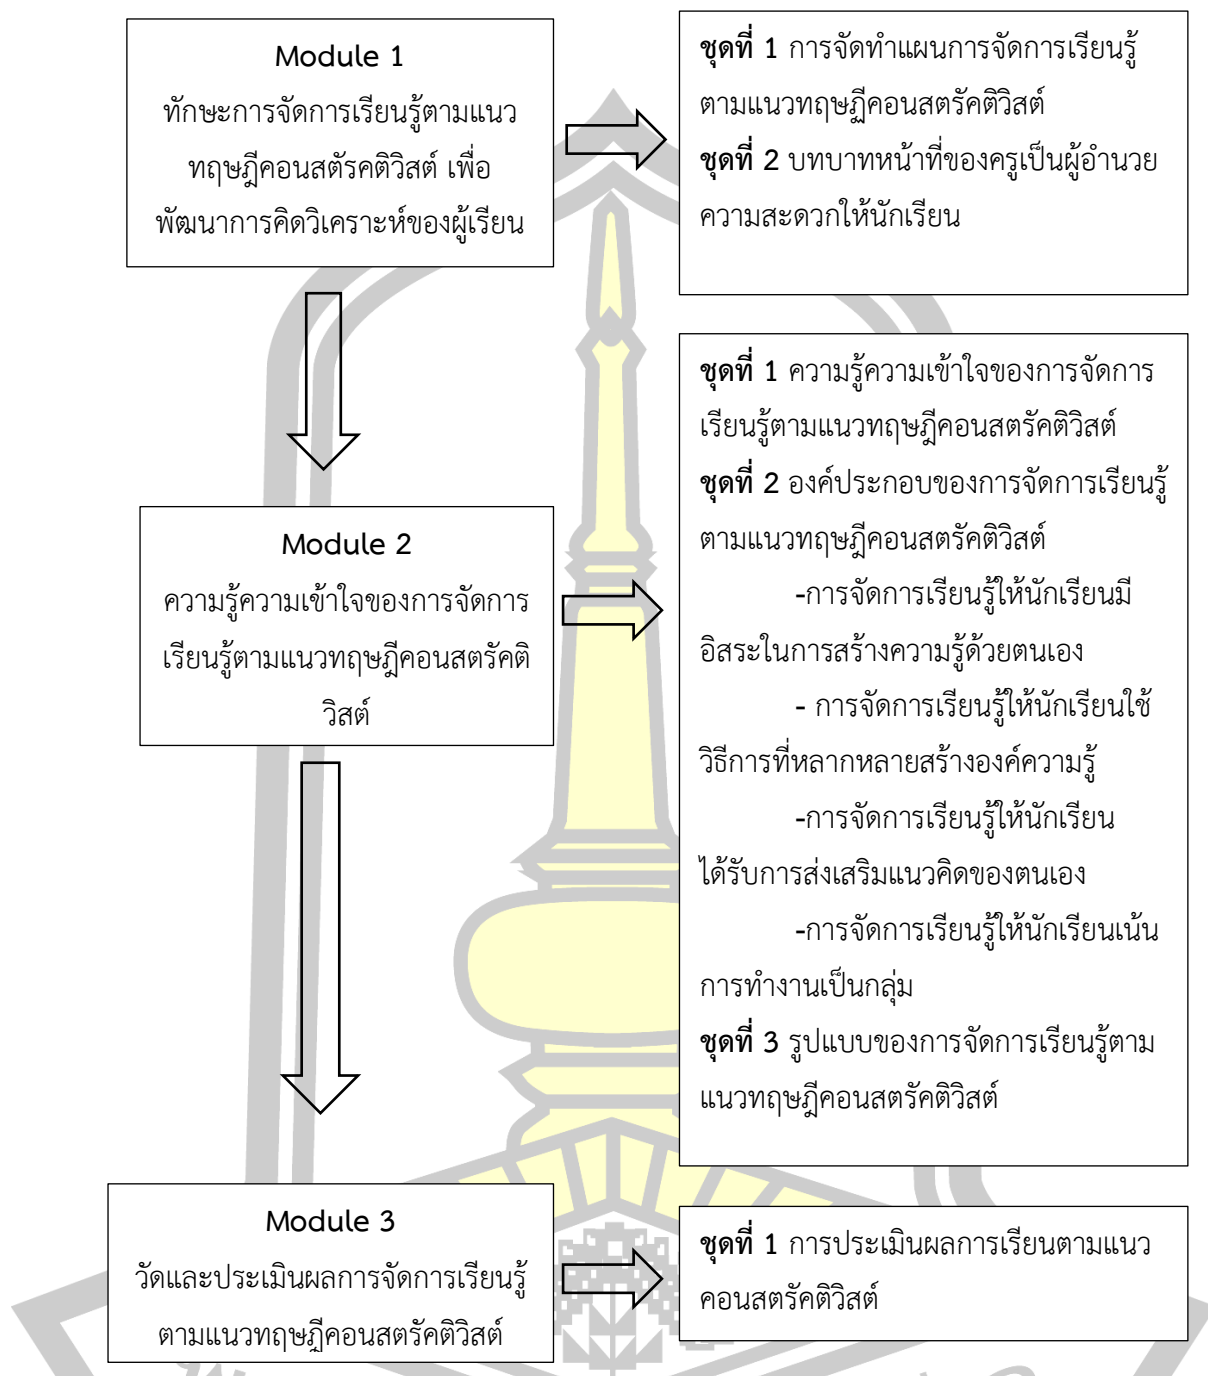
Module 1
ทักษะการจัดการเรียนรู้ตามแนวทฤษฎีคอนสตัรคติวิสต์ เพื่อพัฒนาการคิดวิเคราะห์ของผู้เรียน

**ชุดที่** 1 การจัดทำแผนการจัดการเรียนรู้ตามแนวทฤษฎีคอนสตรัคติวิสต์
**ชุดที่** 2 บทบาทหน้าที่ของครูเป็นผู้อำนวยความสะดวกให้นักเรียน

Module 2
ความรู้ความเข้าใจของการจัดการเรียนรู้ตามแนวทฤษฎีคอนสตรัคติวิสต์

**ชุดที่** 1 ความรู้ความเข้าใจของการจัดการเรียนรู้ตามแนวทฤษฎีคอนสตรัคติวิสต์
**ชุดที่** 2 องค์ประกอบของการจัดการเรียนรู้ตามแนวทฤษฎีคอนสตรัคติวิสต์
-การจัดการเรียนรู้ให้นักเรียนมีอิสระในการสร้างความรู้ด้วยตนเอง
- การจัดการเรียนรู้ให้นักเรียนใช้วิธีการที่หลากหลายสร้างองค์ความรู้
-การจัดการเรียนรู้ให้นักเรียนได้รับการส่งเสริมแนวคิดของตนเอง
-การจัดการเรียนรู้ให้นักเรียนเน้นการทำงานเป็นกลุ่ม
**ชุดที่** 3 รูปแบบของการจัดการเรียนรู้ตามแนวทฤษฎีคอนสตรัคติวิสต์

Module 3
วัดและประเมินผลการจัดการเรียนรู้ตามแนวทฤษฎีคอนสตรัคติวิสต์

**ชุดที่** 1 การประเมินผลการเรียนตามแนวคอนสตรัคติวิสต์